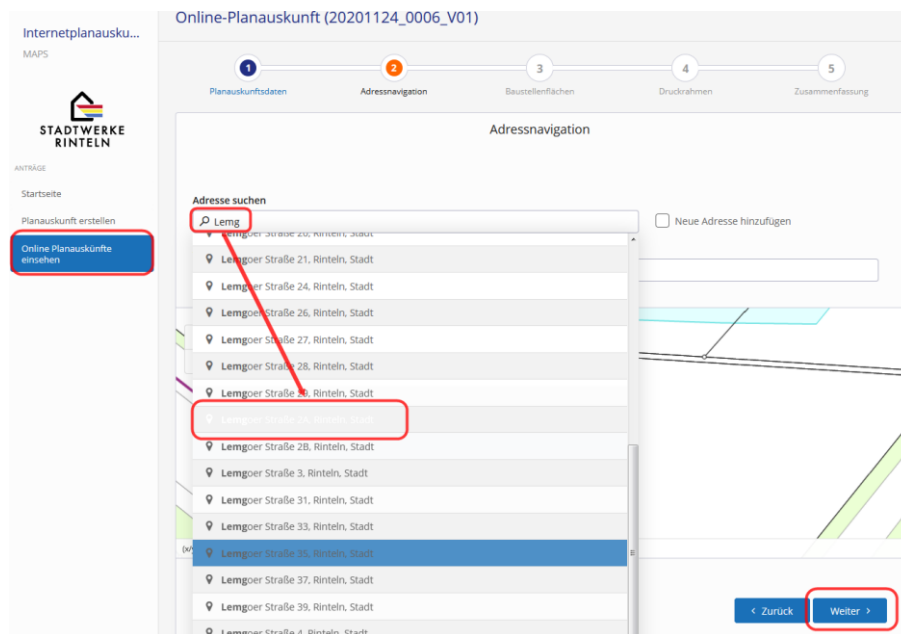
Internetplanausku...
MAPS

STADTWERKE RINTELN

ANTRÄGE

Startseite

Planauskunft erstellen

Online Planauskünfte einsehen

Online-Planauskunft (20201124_0006_V01)

1 Planauskunftsdaten
2 Adressnavigation
3 Baustellenflächen
4 Druckrahmen
5 Zusammenfassung

Adressnavigation

Adresse suchen

Lemg

Neue Adresse hinzufügen

Lemgoer Straße 20, Rinteln, Stadt
Lemgoer Straße 21, Rinteln, Stadt
Lemgoer Straße 24, Rinteln, Stadt
Lemgoer Straße 26, Rinteln, Stadt
Lemgoer Straße 27, Rinteln, Stadt
Lemgoer Straße 28, Rinteln, Stadt
Lemgoer Straße 2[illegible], Rinteln, Stadt
Lemgoer Straße 2A, Rinteln, Stadt
Lemgoer Straße 2B, Rinteln, Stadt
Lemgoer Straße 3, Rinteln, Stadt
Lemgoer Straße 31, Rinteln, Stadt
Lemgoer Straße 33, Rinteln, Stadt
Lemgoer Straße 35, Rinteln, Stadt
Lemgoer Straße 37, Rinteln, Stadt
Lemgoer Straße 39, Rinteln, Stadt
Lemgoer Straße 4, Rinteln, Stadt

(x/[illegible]

‹ Zurück
Weiter ›